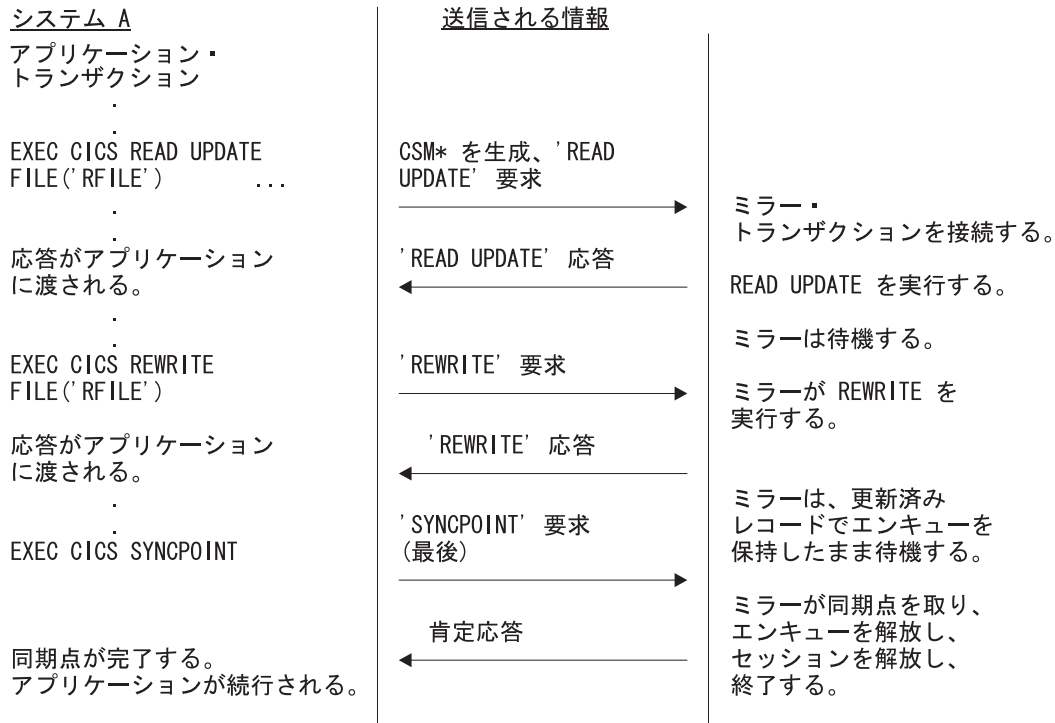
システム A

送信される情報

アプリケーション・トランザクション

.

.

EXEC CICS READ UPDATE FILE('RFILE') ...

CSM* を生成、'READ UPDATE' 要求

.

ミラー・トランザクションを接続する。

応答がアプリケーションに渡される。

'READ UPDATE' 応答

READ UPDATE を実行する。

.

.

ミラーは待機する。

EXEC CICS REWRITE FILE('RFILE')

'REWRITE' 要求

ミラーが REWRITE を実行する。

応答がアプリケーションに渡される。

'REWRITE' 応答

.

.

EXEC CICS SYNCPOINT

'SYNCPOINT' 要求 (最後)

ミラーは、更新済みレコードでエンキューを保持したまま待機する。

肯定応答

ミラーが同期点を取り、エンキューを解放し、セッションを解放し、終了する。

同期点が完了する。アプリケーションが続行される。